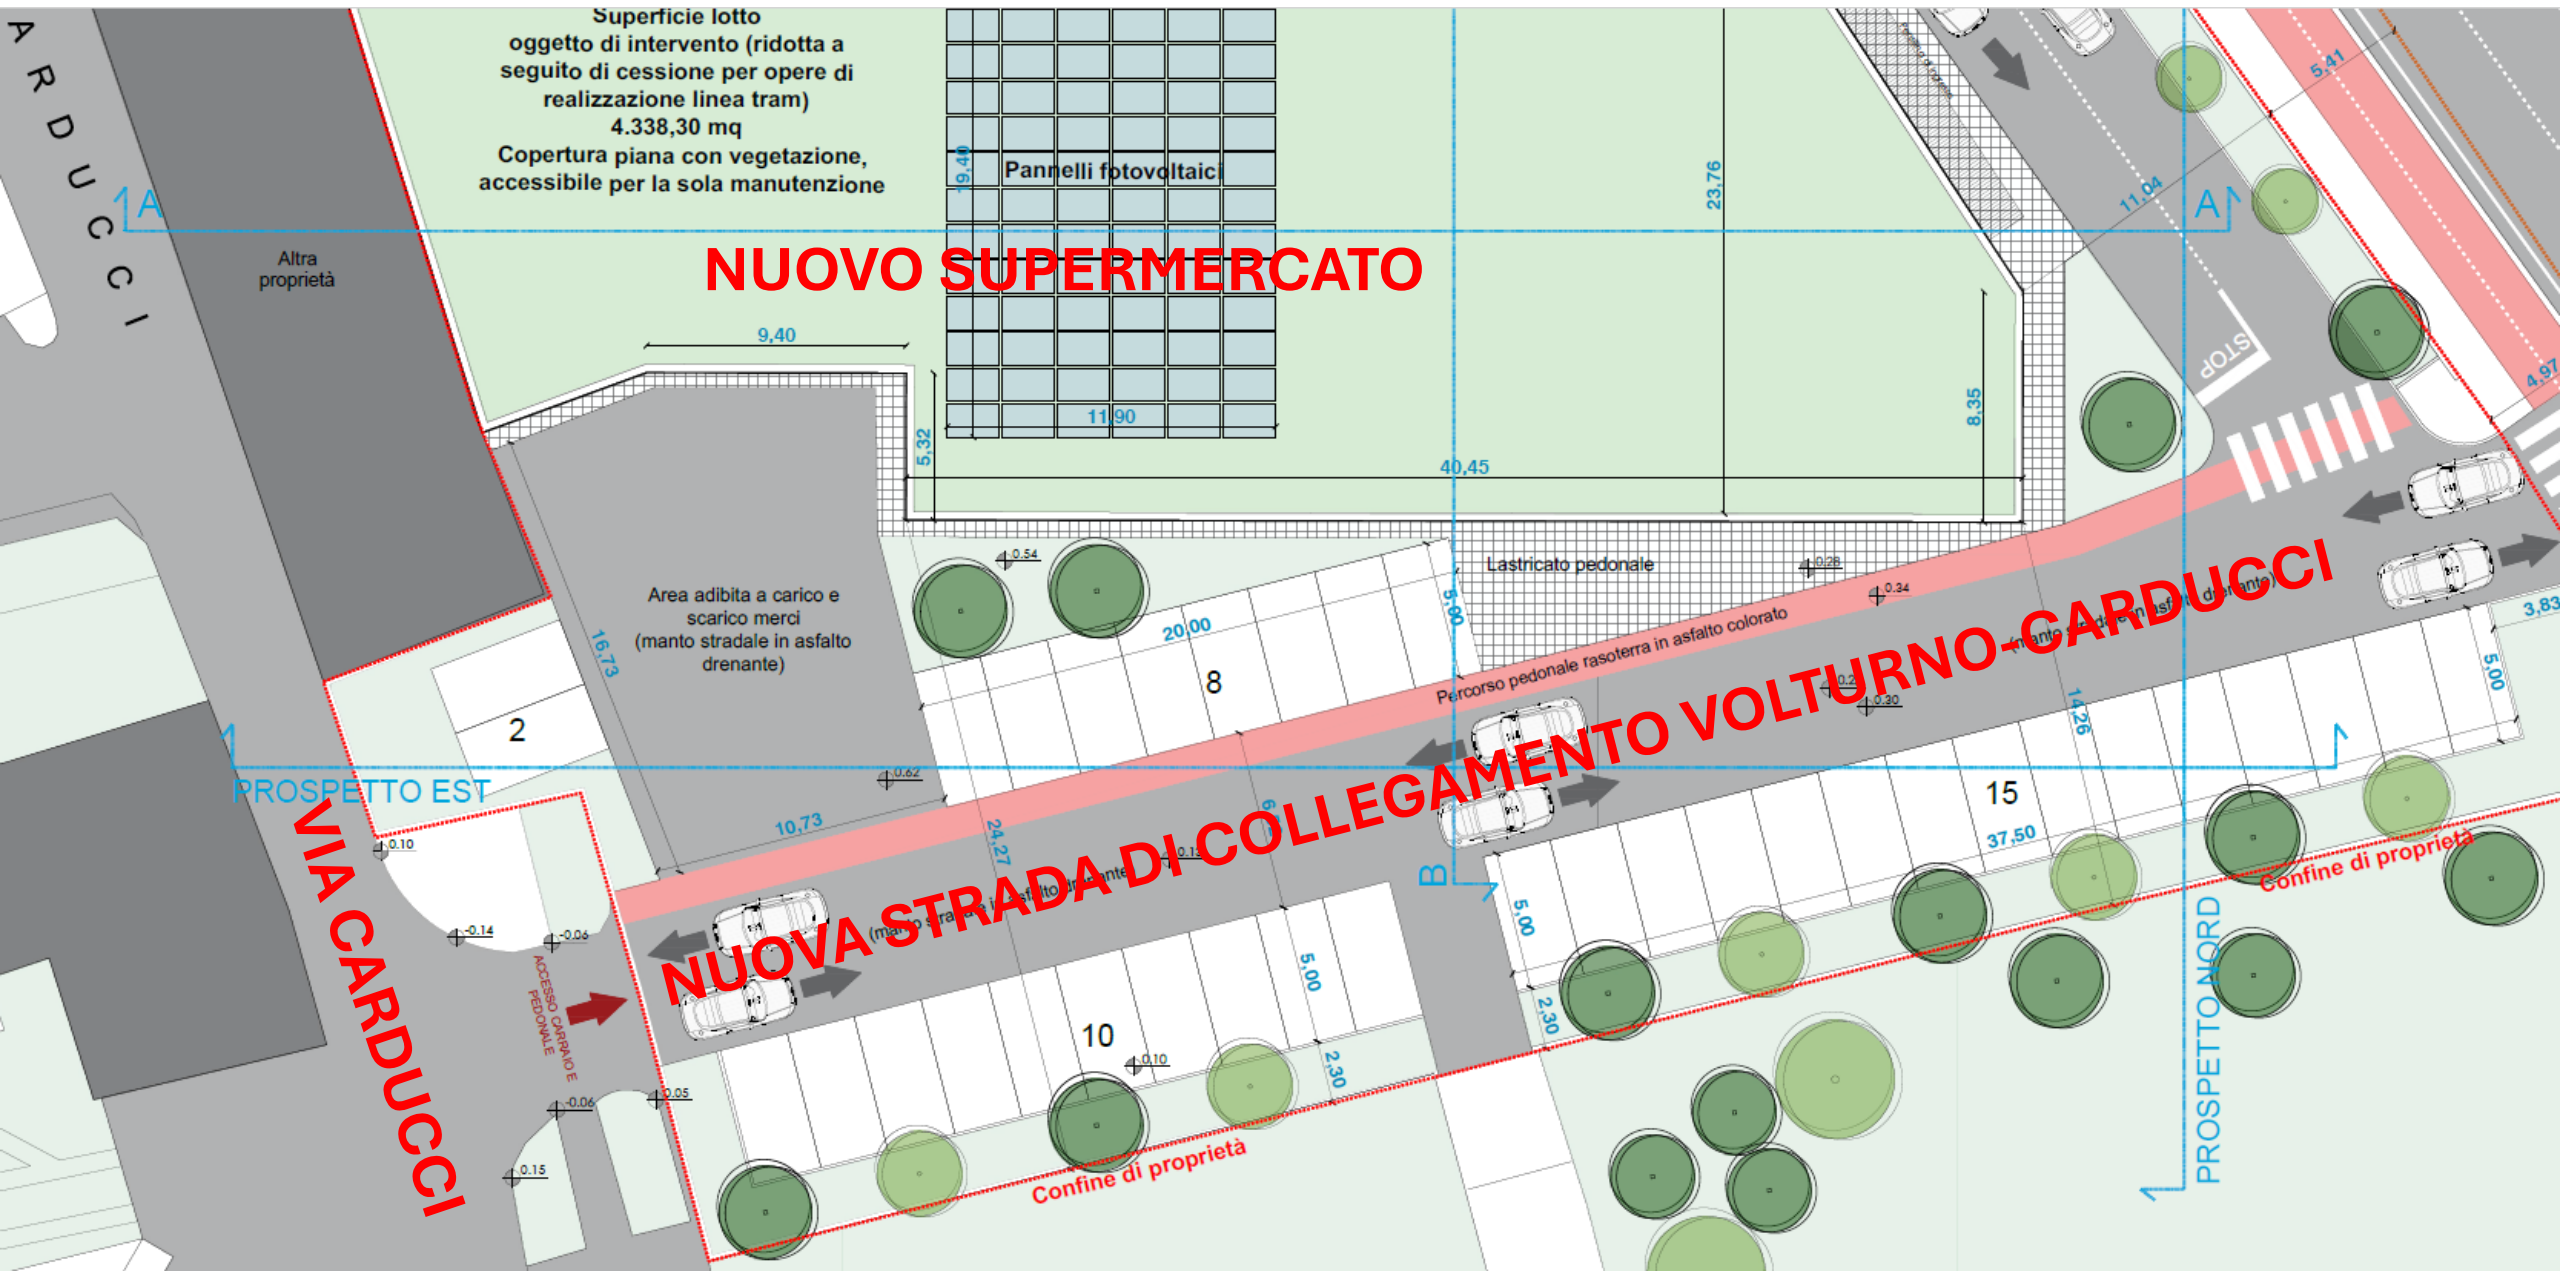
ARDUCCI

Superficie lotto oggetto di intervento (ridotta a seguito di cessione per opere di realizzazione linea tram) 4.338,30 mq
Copertura piana con vegetazione, accessibile per la sola manutenzione

A

A

Altra proprietà

19,40

Pannelli fotovoltaici

23,76

11,04

5,41

NUOVO SUPERMERCATO

STOP

9,40

8,35

4,97

11,90

5,32

40,45

Lastricato pedonale

0,54

0,28

0,34

Area adibita a carico e scarico merci (manto stradale in asfalto drenante)

16,73

20,00

5,00

8

Percorso pedonale rasoterra in asfalto colorato

3,83

5,00

2

NUOVA STRADA DI COLLEGAMENTO VOLTURNO-CARDUCCI

0,30

14,26

0,62

PROSPETTO EST

VIA CARDUCCI

0,10

10,73

24,27

15

37,50

Confine di proprietà

B

-0,14

-0,06

ACCESSO CARRAIO E PEDONALE

5,00

5,00

2,30

10

0,10

2,30

-0,06

0,05

0,15

Confine di proprietà

PROSPETTO NORD